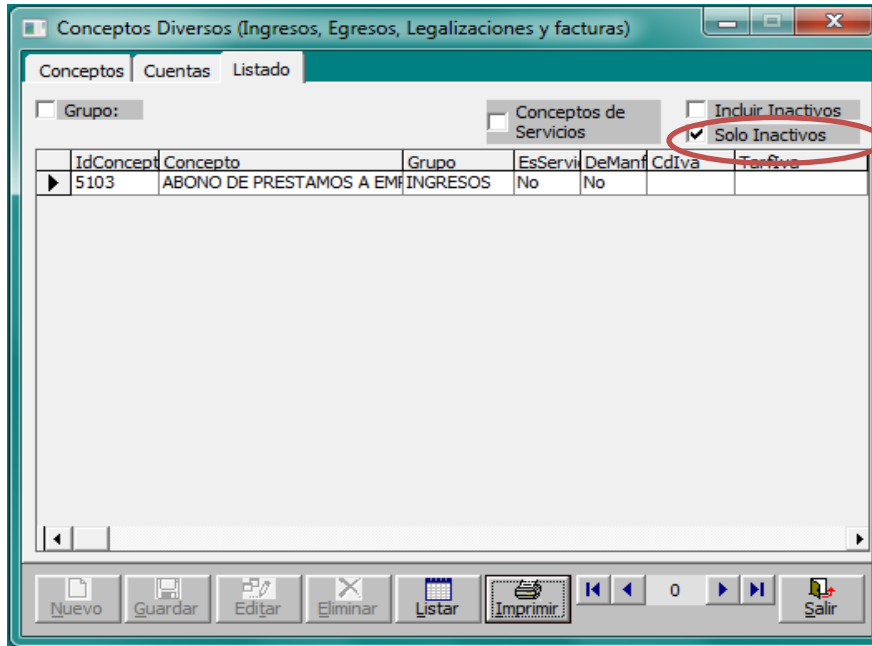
Conceptos Diversos (Ingresos, Egresos, Legalizaciones y facturas)

Conceptos | Cuentas | Listado

Grupo:

Conceptos de Servicios

Incluir Inactivos

Solo Inactivos

| | IdConcept | Concepto | Grupo | EsServi | DeManf | CdIva | TarIva |
|---|---|---|---|---|---|---|---|
| ▶ | 5103 | ABONO DE PRESTAMOS A EMF | INGRESOS | No | No | | |

Nuevo | Guardar | Editar | Eliminar | Listar | Imprimir | 0 | Salir